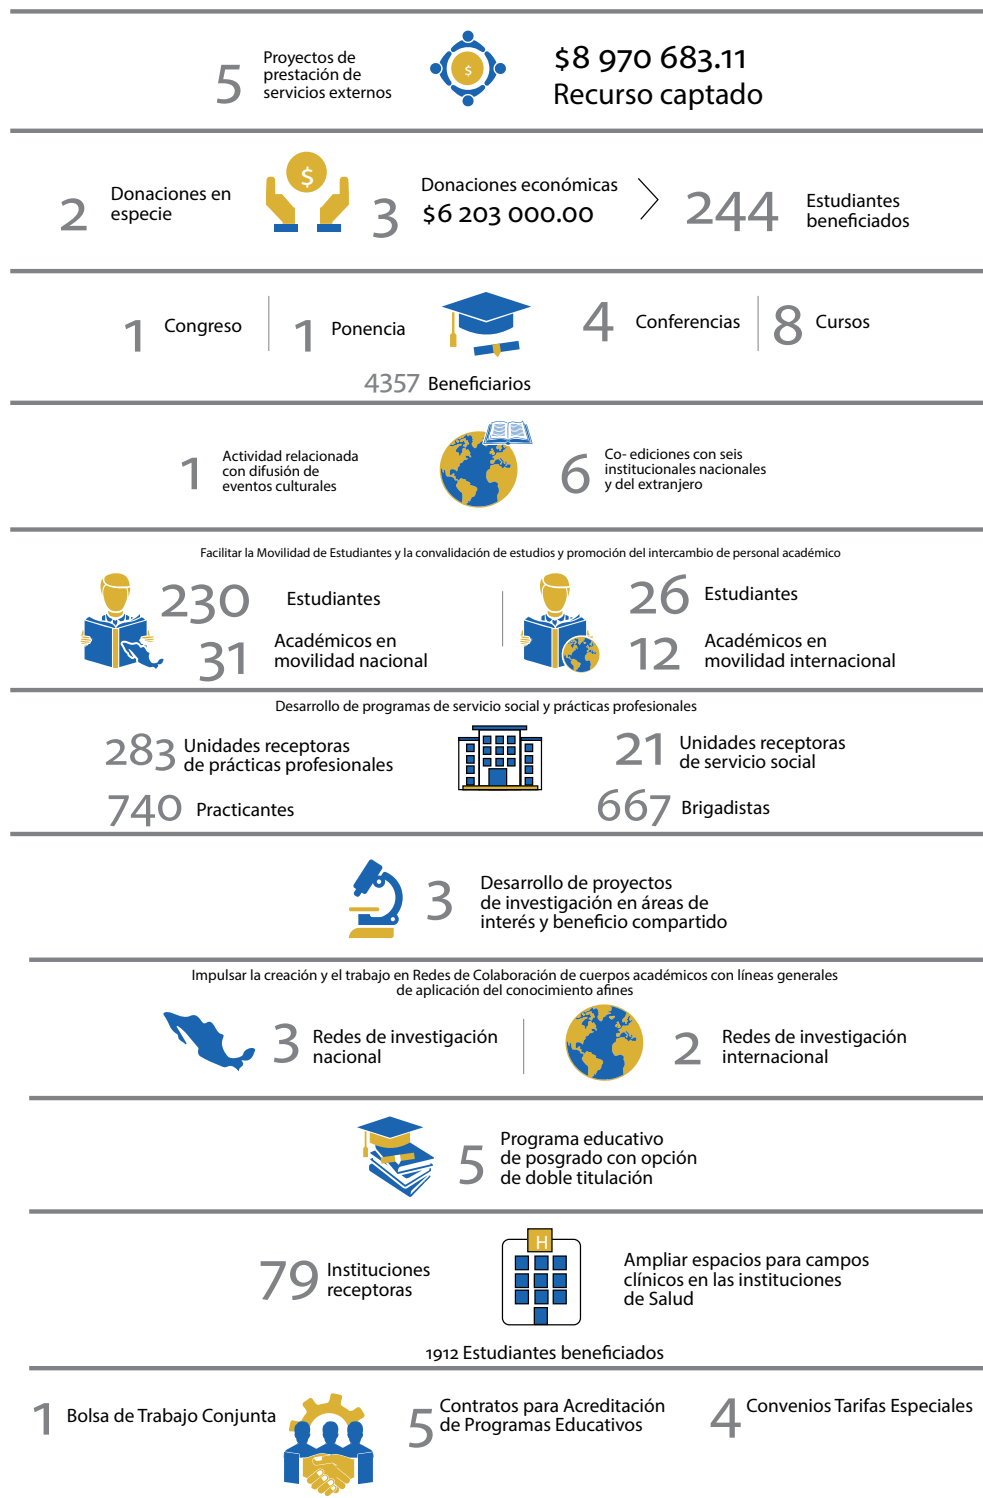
5 Proyectos de prestación de servicios externos

$

$8 970 683.11
Recurso captado

2 Donaciones en especie

$

3 Donaciones económicas
$6 203 000.00

244 Estudiantes beneficiados

1 Congreso

1 Ponencia

4 Conferencias

8 Cursos

4357 Beneficiarios

1 Actividad relacionada con difusión de eventos culturales

6 Co- ediciones con seis institucionales nacionales y del extranjero

Facilitar la Movilidad de Estudiantes y la convalidación de estudios y promoción del intercambio de personal académico

230 Estudiantes

31 Académicos en movilidad nacional

26 Estudiantes

12 Académicos en movilidad internacional

Desarrollo de programas de servicio social y prácticas profesionales

283 Unidades receptoras de prácticas profesionales

740 Practicantes

21 Unidades receptoras de servicio social

667 Brigadistas

3 Desarrollo de proyectos de investigación en áreas de interés y beneficio compartido

Impulsar la creación y el trabajo en Redes de Colaboración de cuerpos académicos con líneas generales de aplicación del conocimiento afines

3 Redes de investigación nacional

2 Redes de investigación internacional

5 Programa educativo de posgrado con opción de doble titulación

79 Instituciones receptoras

H

Ampliar espacios para campos clínicos en las instituciones de Salud

1912 Estudiantes beneficiados

1 Bolsa de Trabajo Conjunta

5 Contratos para Acreditación de Programas Educativos

4 Convenios Tarifas Especiales